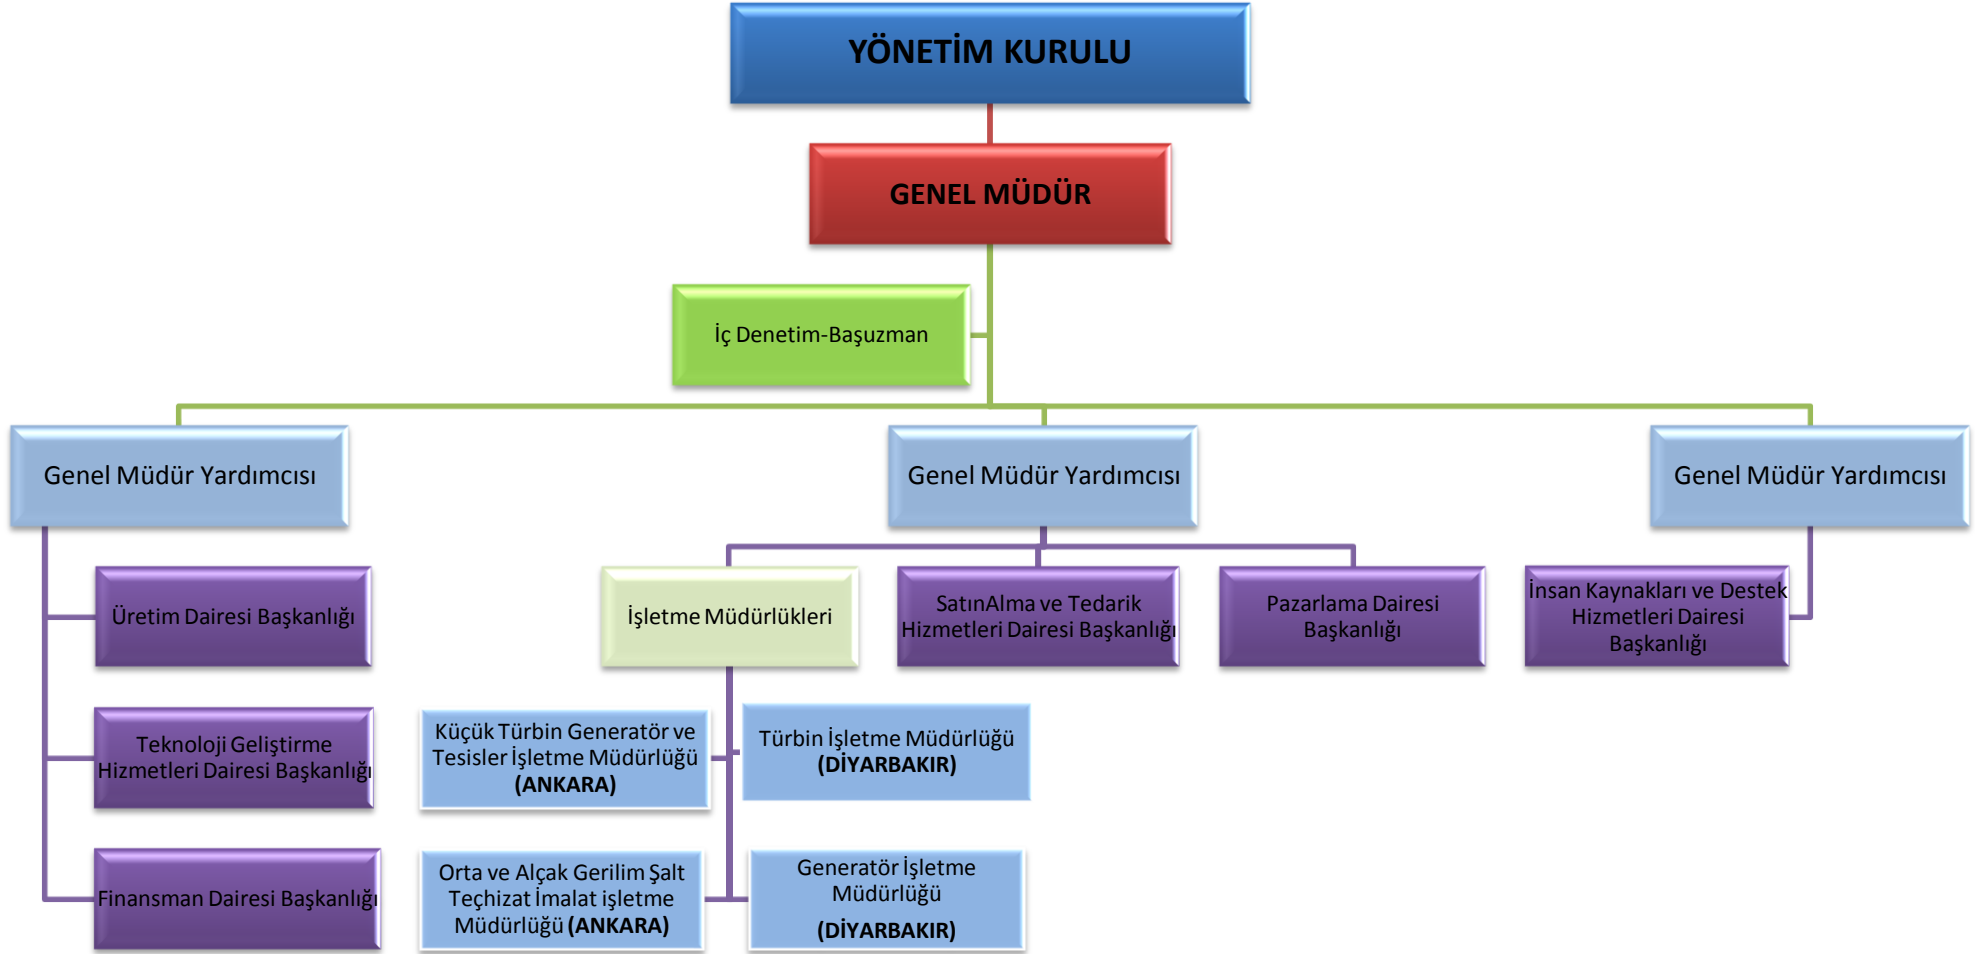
YÖNETİM KURULU

GENEL MÜDÜR

İç Denetim-Başuzman

Genel Müdür Yardımcısı

Genel Müdür Yardımcısı

Genel Müdür Yardımcısı

Üretim Dairesi Başkanlığı

Teknoloji Geliştirme Hizmetleri Dairesi Başkanlığı

Finansman Dairesi Başkanlığı

İşletme Müdürlükleri

SatınAlma ve Tedarik Hizmetleri Dairesi Başkanlığı

Pazarlama Dairesi Başkanlığı

İnsan Kaynakları ve Destek Hizmetleri Dairesi Başkanlığı

Küçük Türbin Generatör ve Tesisler İşletme Müdürlüğü **(ANKARA)**

Türbin İşletme Müdürlüğü **(DİYARBAKIR)**

Orta ve Alçak Gerilim Şalt Teçhizat İmalat işletme Müdürlüğü **(ANKARA)**

Generatör İşletme Müdürlüğü **(DİYARBAKIR)**